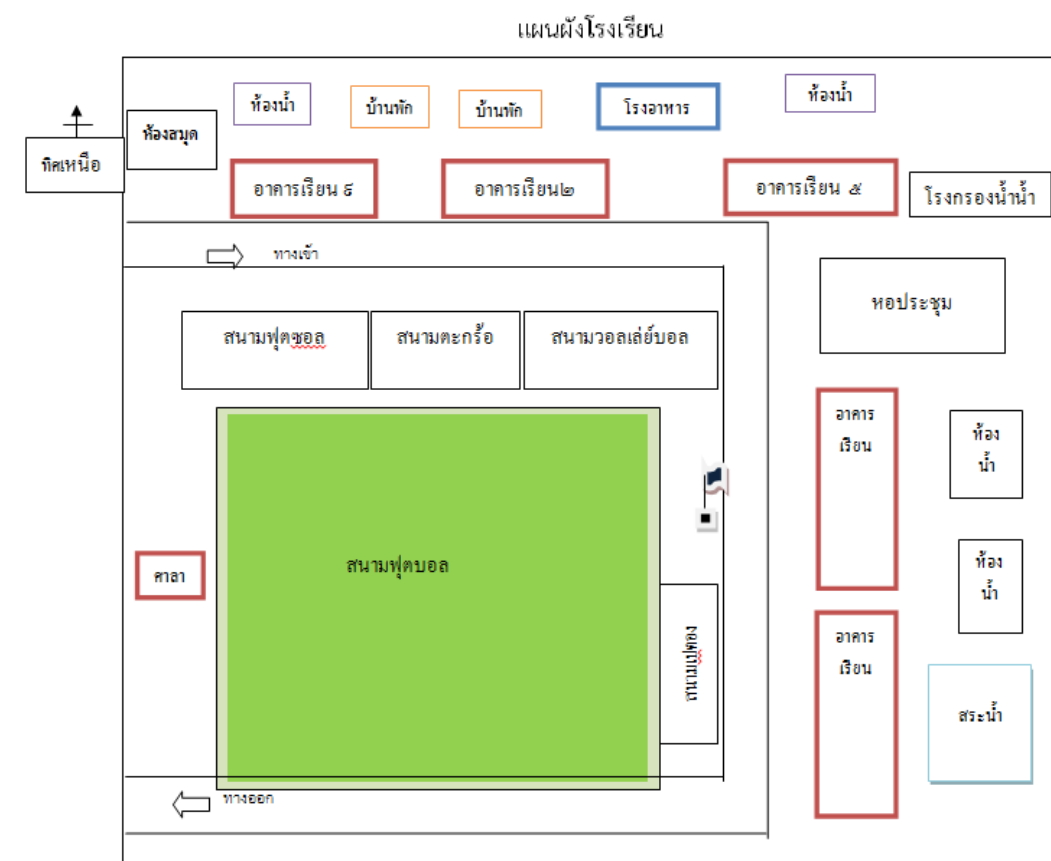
แผนผังโรงเรียน

ทิศเหนือ

ห้องสมุด

ห้องน้ำ

บ้านพัก

บ้านพัก

โรงอาหาร

ห้องน้ำ

อาคารเรียน ๘

อาคารเรียน๒

อาคารเรียน ๕

โรงกรองน้ำน้ำ

ทางเข้า

หอประชุม

สนามฟุตซอล

สนามตะกร้อ

สนามวอลเล่ย์บอล

อาคารเรียน

ห้องน้ำ

ศาลา

สนามฟุตบอล

สนามเปตอง

ห้องน้ำ

อาคารเรียน

สระน้ำ

ทางออก